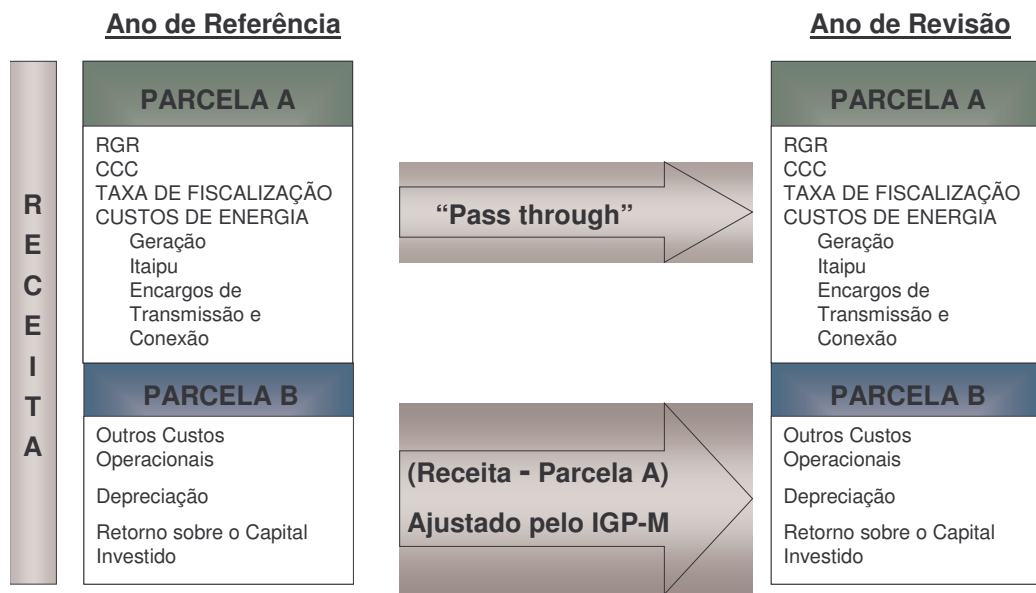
Ano de Referência

Ano de Revisão

RECEITA

PARCELA A

RGR
CCC
TAXA DE FISCALIZAÇÃO
CUSTOS DE ENERGIA
Geração
Itaipu
Encargos de Transmissão e Conexão

PARCELA B

Outros Custos Operacionais

Depreciação

Retorno sobre o Capital Investido

"Pass through"

(Receita - Parcela A)

Ajustado pelo IGP-M

PARCELA A

RGR
CCC
TAXA DE FISCALIZAÇÃO
CUSTOS DE ENERGIA
Geração
Itaipu
Encargos de Transmissão e Conexão

PARCELA B

Outros Custos Operacionais

Depreciação

Retorno sobre o Capital Investido